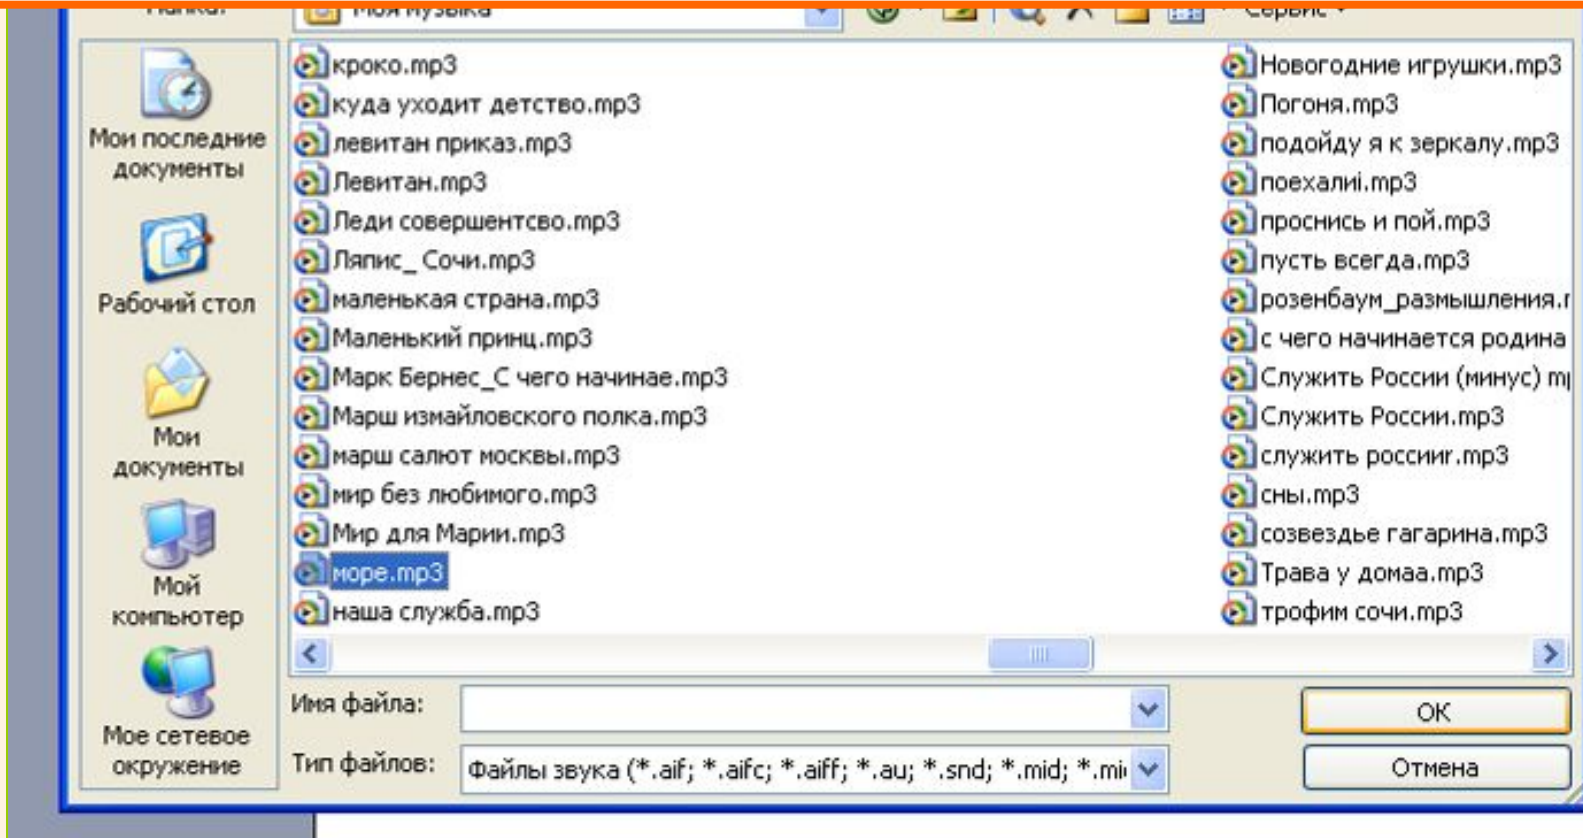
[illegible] Моя музыка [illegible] Сервис

Мои последние документы
Рабочий стол
Мои документы
Мой компьютер
Мое сетевое окружение

кроко.mp3
куда уходит детство.mp3
левитан приказ.mp3
Левитан.mp3
Леди совершентсво.mp3
Ляпис_ Сочи.mp3
маленькая страна.mp3
Маленький принц.mp3
Марк Бернес_С чего начинае.mp3
Марш измайловского полка.mp3
марш салют москвы.mp3
мир без любимого.mp3
Мир для Марии.mp3
море.mp3
наша служба.mp3

Новогодние игрушки.mp3
Погоня.mp3
подойду я к зеркалу.mp3
поехалi.mp3
проснись и пой.mp3
пусть всегда.mp3
розенбаум_размышления.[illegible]
с чего начинается родина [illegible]
Служить России (минус) m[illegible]
Служить России.mp3
служить россиuг.mp3
сны.mp3
созвездье гагарина.mp3
Трава у домаа.mp3
трофим сочи.mp3

Имя файла:
Тип файлов: Файлы звука (*.aif; *.aifc; *.aiff; *.au; *.snd; *.mid; *.mi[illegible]
OK
Отмена